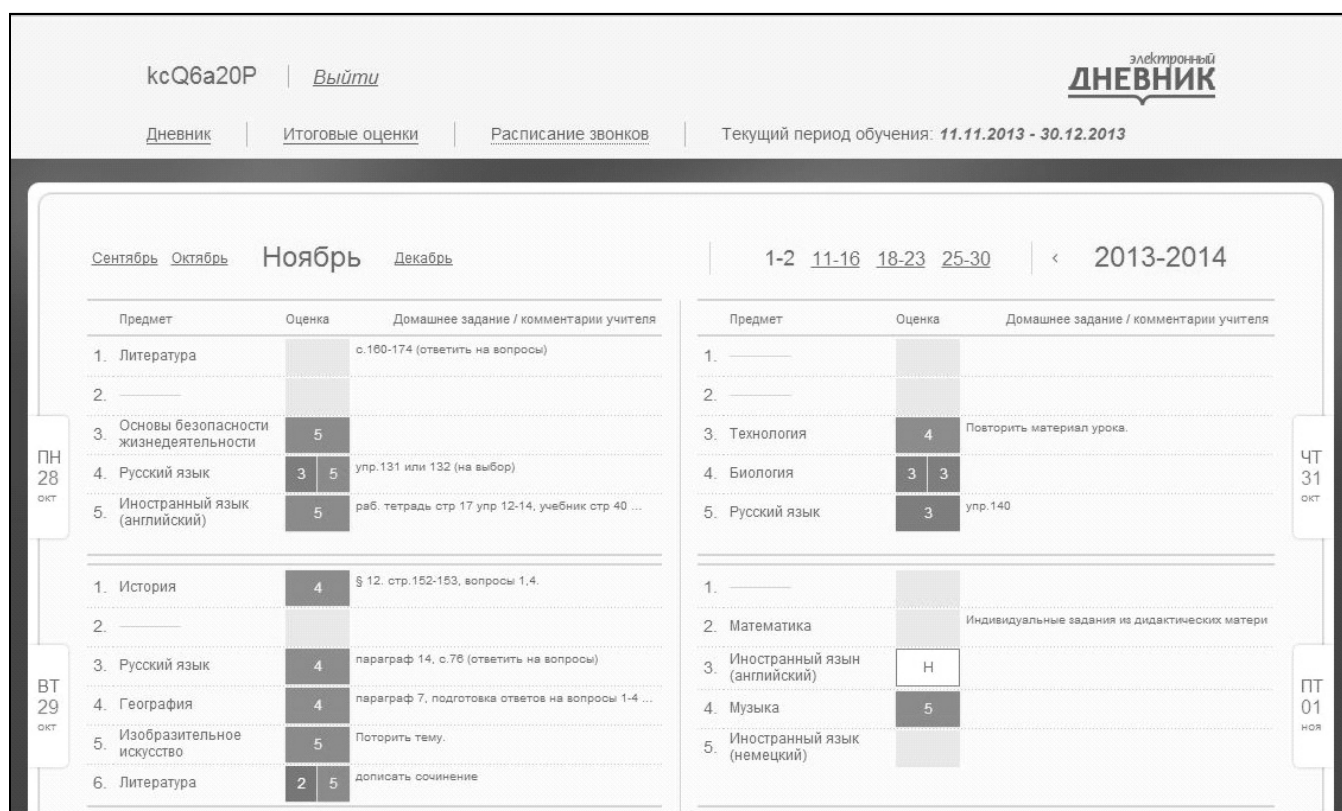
kcQ6a20P | Выйти

электронный ДНЕВНИК

Дневник | Итоговые оценки | Расписание звонков | Текущий период обучения: 11.11.2013 - 30.12.2013

Сентябрь Октябрь Ноябрь Декабрь

1-2 11-16 18-23 25-30 | ‹ 2013-2014

ПН 28 окт

| Предмет | Оценка | Домашнее задание / комментарии учителя |
|---|---|---|
| 1. Литература | | с.160-174 (ответить на вопросы) |
| 2. ——— | | |
| 3. Основы безопасности жизнедеятельности | 5 | |
| 4. Русский язык | 3 5 | упр.131 или 132 (на выбор) |
| 5. Иностранный язык (английский) | 5 | раб. тетрадь стр 17 упр 12-14, учебник стр 40 ... |

ЧТ 31 окт

| Предмет | Оценка | Домашнее задание / комментарии учителя |
|---|---|---|
| 1. ——— | | |
| 2. ——— | | |
| 3. Технология | 4 | Повторить материал урока. |
| 4. Биология | 3 3 | |
| 5. Русский язык | 3 | упр.140 |

ВТ 29 окт

| | | |
|---|---|---|
| 1. История | 4 | § 12. стр.152-153, вопросы 1,4. |
| 2. ——— | | |
| 3. Русский язык | 4 | параграф 14, с.76 (ответить на вопросы) |
| 4. География | 4 | параграф 7, подготовка ответов на вопросы 1-4 ... |
| 5. Изобразительное искусство | 5 | Поторить тему. |
| 6. Литература | 2 5 | дописать сочинение |

ПТ 01 ноя

| | | |
|---|---|---|
| 1. ——— | | |
| 2. Математика | | Индивидуальные задания из дидактических матери |
| 3. Иностранный язын (английский) | Н | |
| 4. Музыка | 5 | |
| 5. Иностранный язык (немецкий) | | |